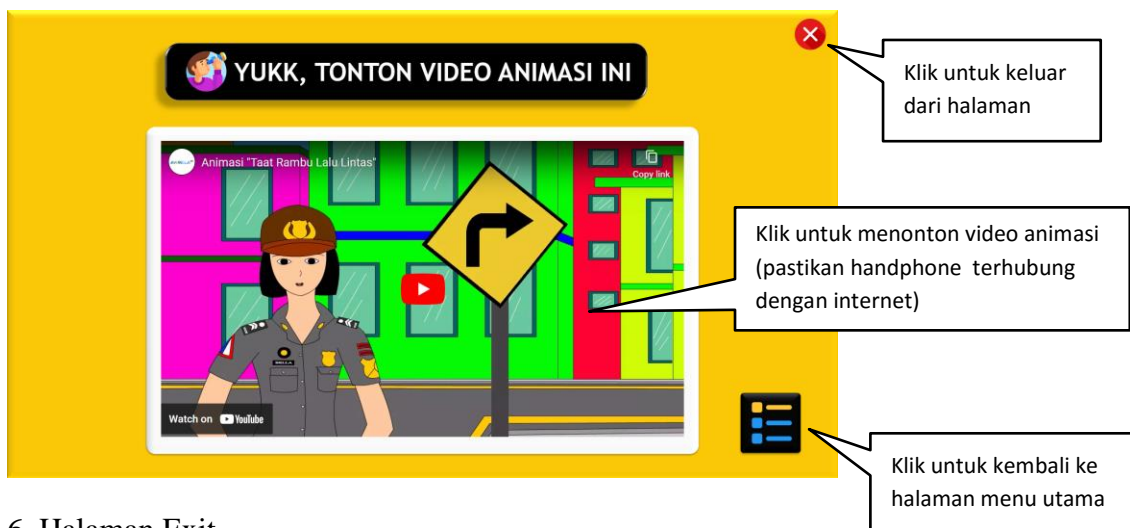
YUKK, TONTON VIDEO ANIMASI INI

Animasi "Taat Rambu Lalu Lintas"

Copy link

Watch on YouTube

Klik untuk keluar dari halaman

Klik untuk menonton video animasi (pastikan handphone terhubung dengan internet)

Klik untuk kembali ke halaman menu utama

6. Halaman Exit